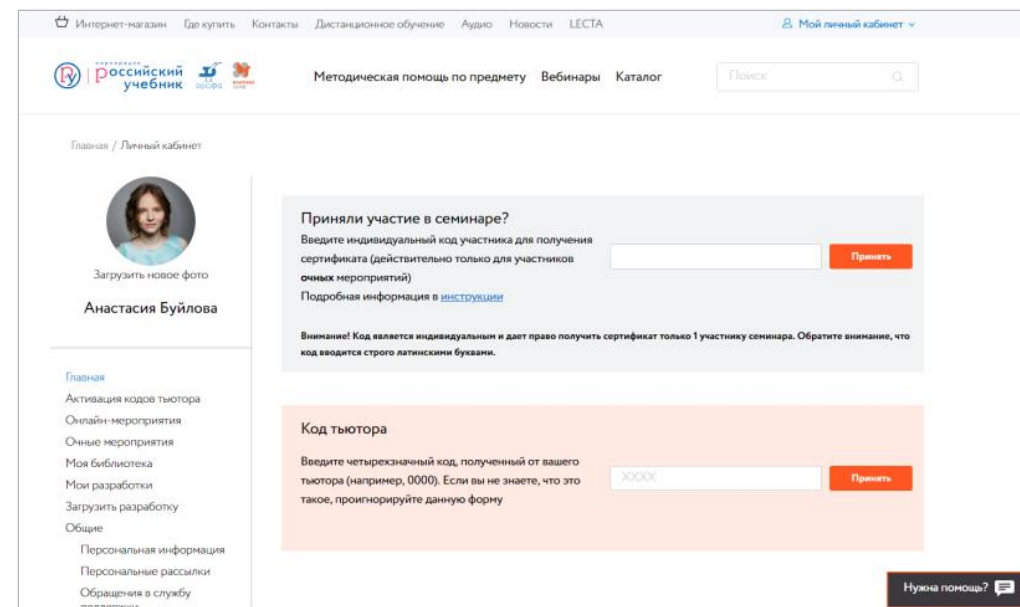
Интернет-магазин Где купить Контакты Дистанционное обучение Аудио Новости LECTA

Мой личный кабинет

корпорация российский учебник

Методическая помощь по предмету Вебинары Каталог

Поиск

Главная / Личный кабинет

Загрузить новое фото

Анастасия Буйлова

Главная
Активация кодов тьютора
Онлайн-мероприятия
Очные мероприятия
Моя библиотека
Мои разработки
Загрузить разработку
Общие
Персональная информация
Персональные рассылки
Обращения в службу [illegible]

Приняли участие в семинаре?

Введите индивидуальный код участника для получения сертификата (действительно только для участников **очных** мероприятий)
Подробная информация в инструкции

Принять

Внимание! Код является индивидуальным и дает право получить сертификат только 1 участнику семинара. Обратите внимание, что код вводится строго латинскими буквами.

Код тьютора

Введите четырехзначный код, полученный от вашего тьютора (например, 0000). Если вы не знаете, что это такое, проигнорируйте данную форму

XXXX

Принять

Нужна помощь?